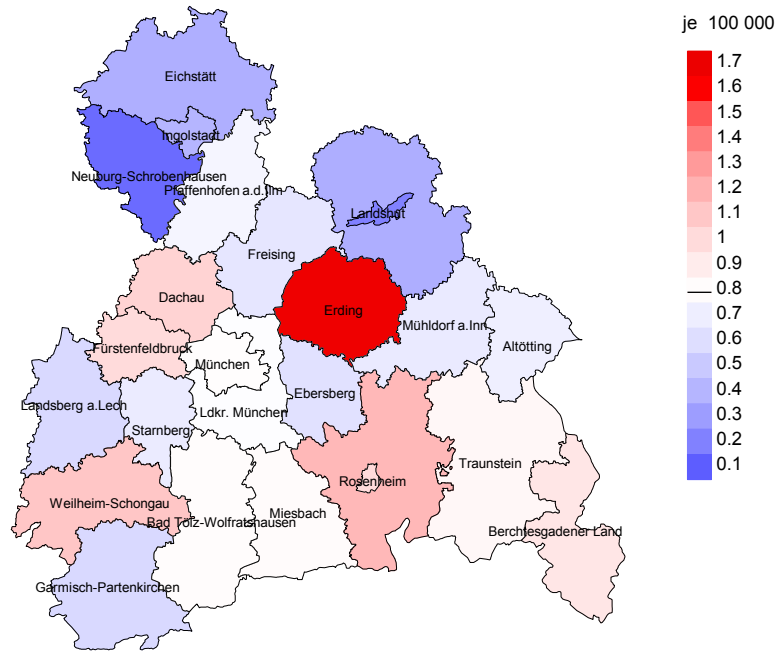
je 100 000
1.7
1.6
1.5
1.4
1.3
1.2
1.1
1
0.9
0.8
0.7
0.6
0.5
0.4
0.3
0.2
0.1

Eichstätt
Ingolstadt
Neuburg-Schrobenhausen
Pfaffenhofen a.d.Ilm
Landshut
Freising
Dachau
Erding
Mühldorf a.Inn
Altötting
Fürstenfeldbruck
München
Ebersberg
Landsberg a.Lech
Ldkr. München
Starnberg
Traunstein
Rosenheim
Weilheim-Schongau
Bad Tölz-Wolfratshausen
Miesbach
Berchtesgadener Land
Garmisch-Partenkirchen